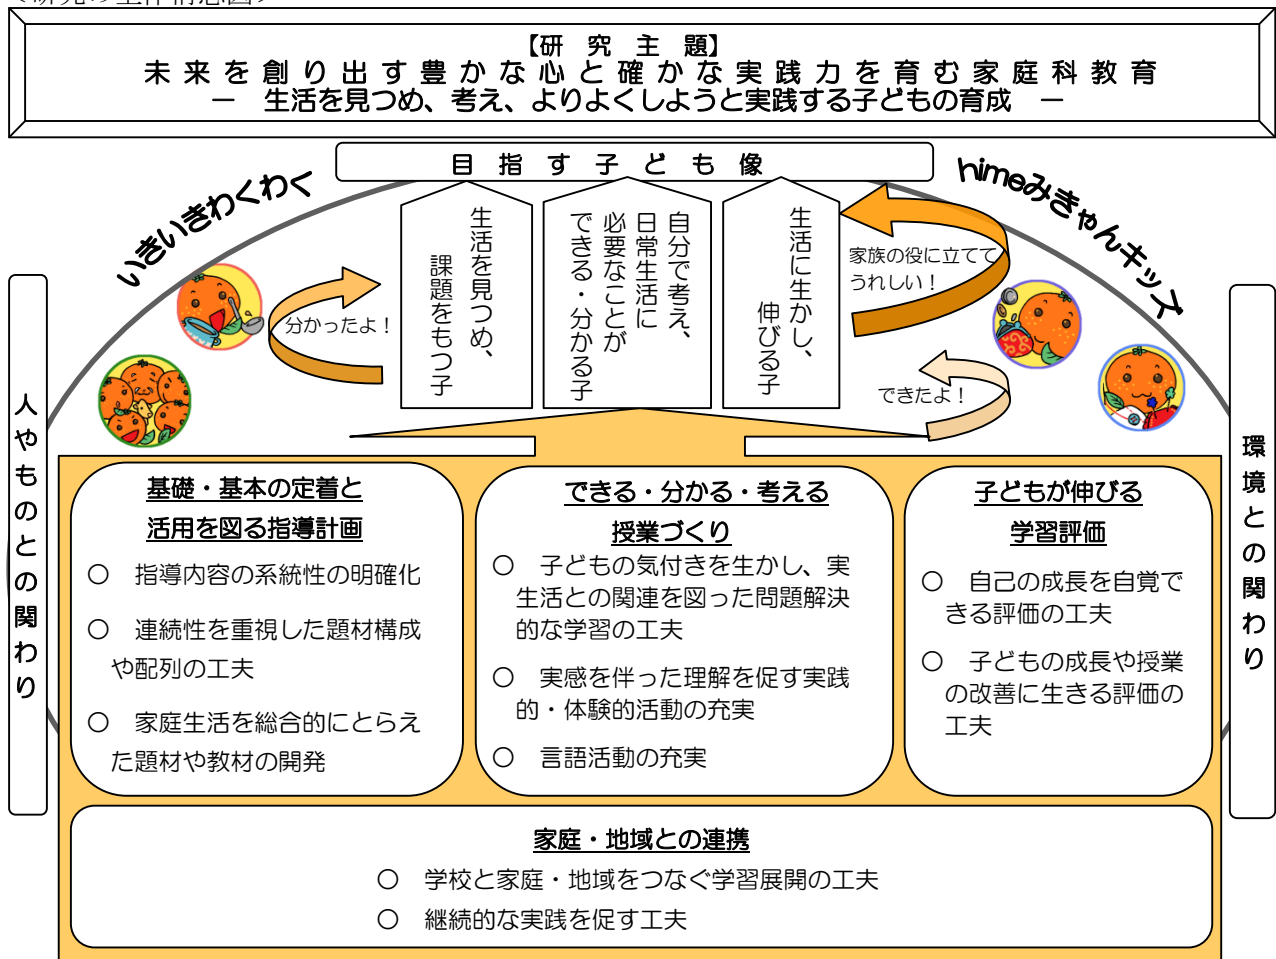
【研究主題】
未来を創り出す豊かな心と確かな実践力を育む家庭科教育
― 生活を見つめ、考え、よりよくしようと実践する子どもの育成 ―

目指す子ども像

いきいきわくわく

himeみきゃんキッズ

生活を見つめ、課題をもつ子

自分で考え、日常生活に必要なことができる・分かる子

生活に生かし、伸びる子

分かったよ！

家族の役に立ててうれしい！

できたよ！

人やものとの関わり

環境との関わり

基礎・基本の定着と活用を図る指導計画

○ 指導内容の系統性の明確化

○ 連続性を重視した題材構成や配列の工夫

○ 家庭生活を総合的にとらえた題材や教材の開発

できる・分かる・考える授業づくり

○ 子どもの気付きを生かし、実生活との関連を図った問題解決的な学習の工夫

○ 実感を伴った理解を促す実践的・体験的活動の充実

○ 言語活動の充実

子どもが伸びる学習評価

○ 自己の成長を自覚できる評価の工夫

○ 子どもの成長や授業の改善に生きる評価の工夫

家庭・地域との連携

○ 学校と家庭・地域をつなぐ学習展開の工夫

○ 継続的な実践を促す工夫